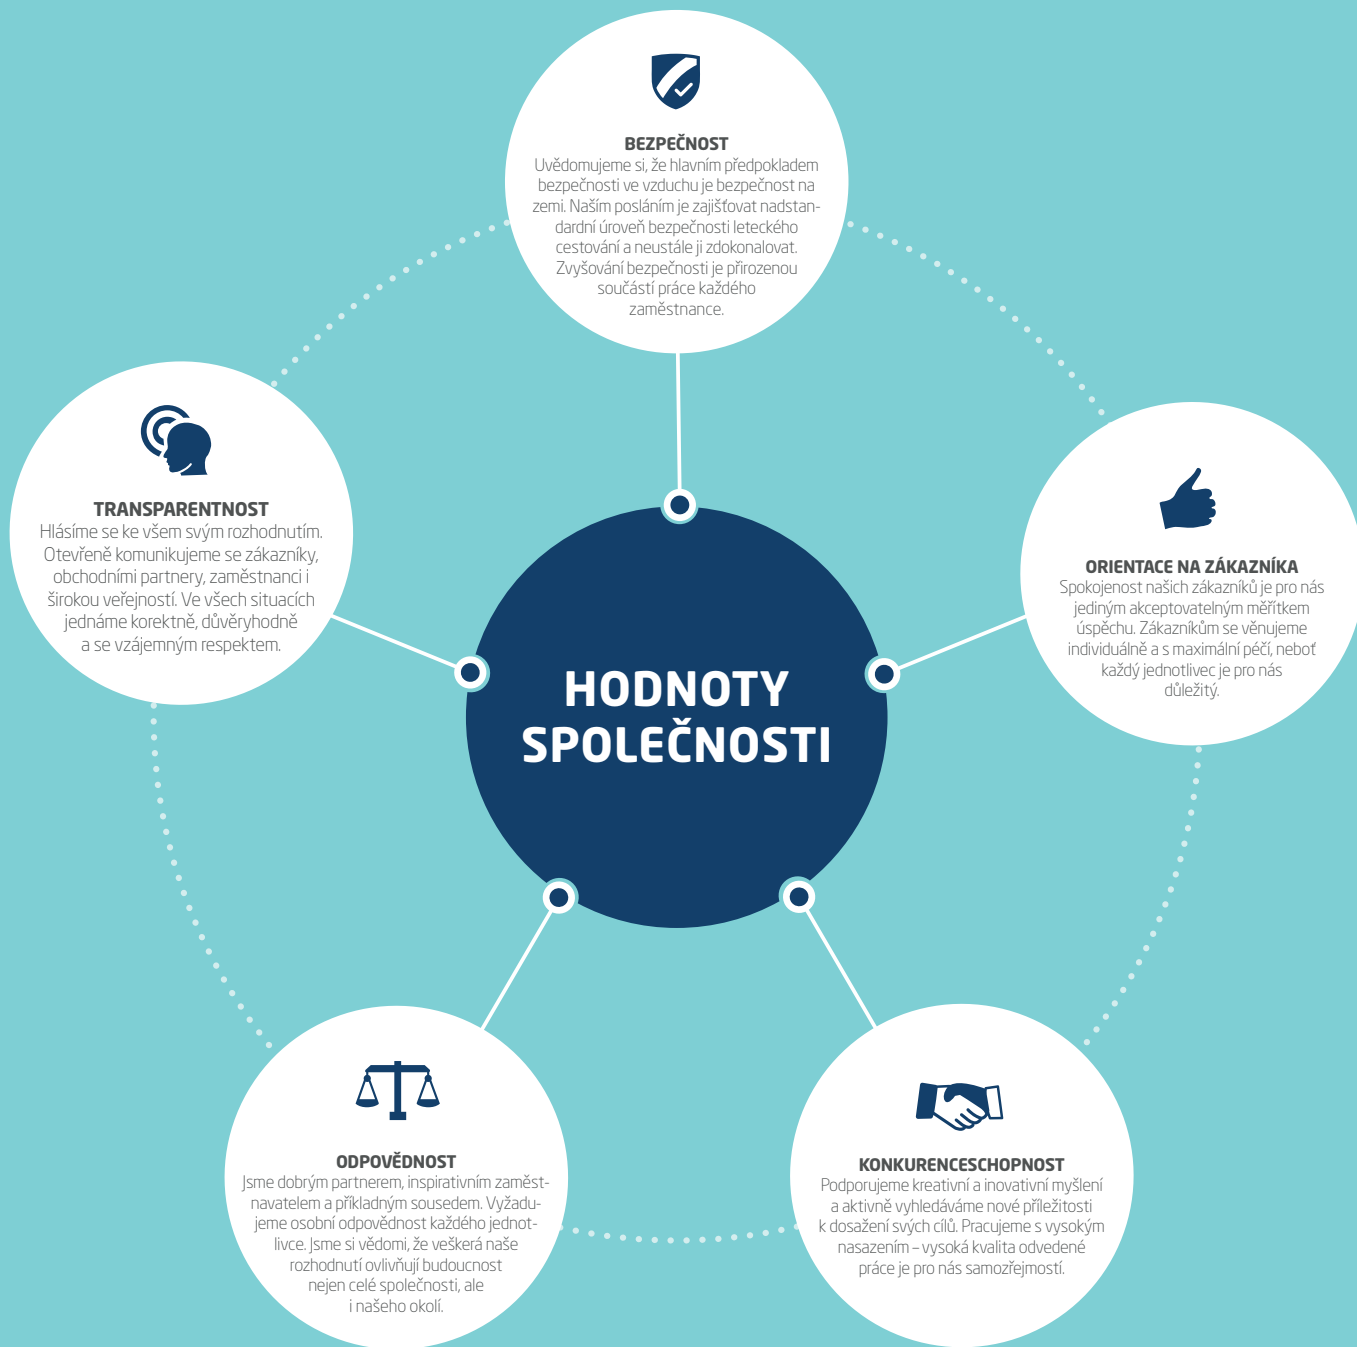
BEZPEČNOST
Uvědomujeme si, že hlavním předpokladem bezpečnosti ve vzduchu je bezpečnost na zemi. Naším posláním je zajišťovat nadstandardní úroveň bezpečnosti leteckého cestování a neustále ji zdokonalovat. Zvyšování bezpečnosti je přirozenou součástí práce každého zaměstnance.

TRANSPARENTNOST
Hlásíme se ke všem svým rozhodnutím. Otevřeně komunikujeme se zákazníky, obchodními partnery, zaměstnanci i širokou veřejností. Ve všech situacích jednáme korektně, důvěryhodně a se vzájemným respektem.

HODNOTY SPOLEČNOSTI

ORIENTACE NA ZÁKAZNÍKA
Spokojenost našich zákazníků je pro nás jediným akceptovatelným měřítkem úspěchu. Zákazníkům se věnujeme individuálně a s maximální péčí, neboť každý jednotlivec je pro nás důležitý.

ODPOVĚDNOST
Jsme dobrým partnerem, inspirativním zaměstnavatelem a příkladným sousedem. Vyžadujeme osobní odpovědnost každého jednotlivce. Jsme si vědomi, že veškerá naše rozhodnutí ovlivňují budoucnost nejen celé společnosti, ale i našeho okolí.

KONKURENCESCHOPNOST
Podporujeme kreativní a inovativní myšlení a aktivně vyhledáváme nové příležitosti k dosažení svých cílů. Pracujeme s vysokým nasazením – vysoká kvalita odvedené práce je pro nás samozřejmostí.